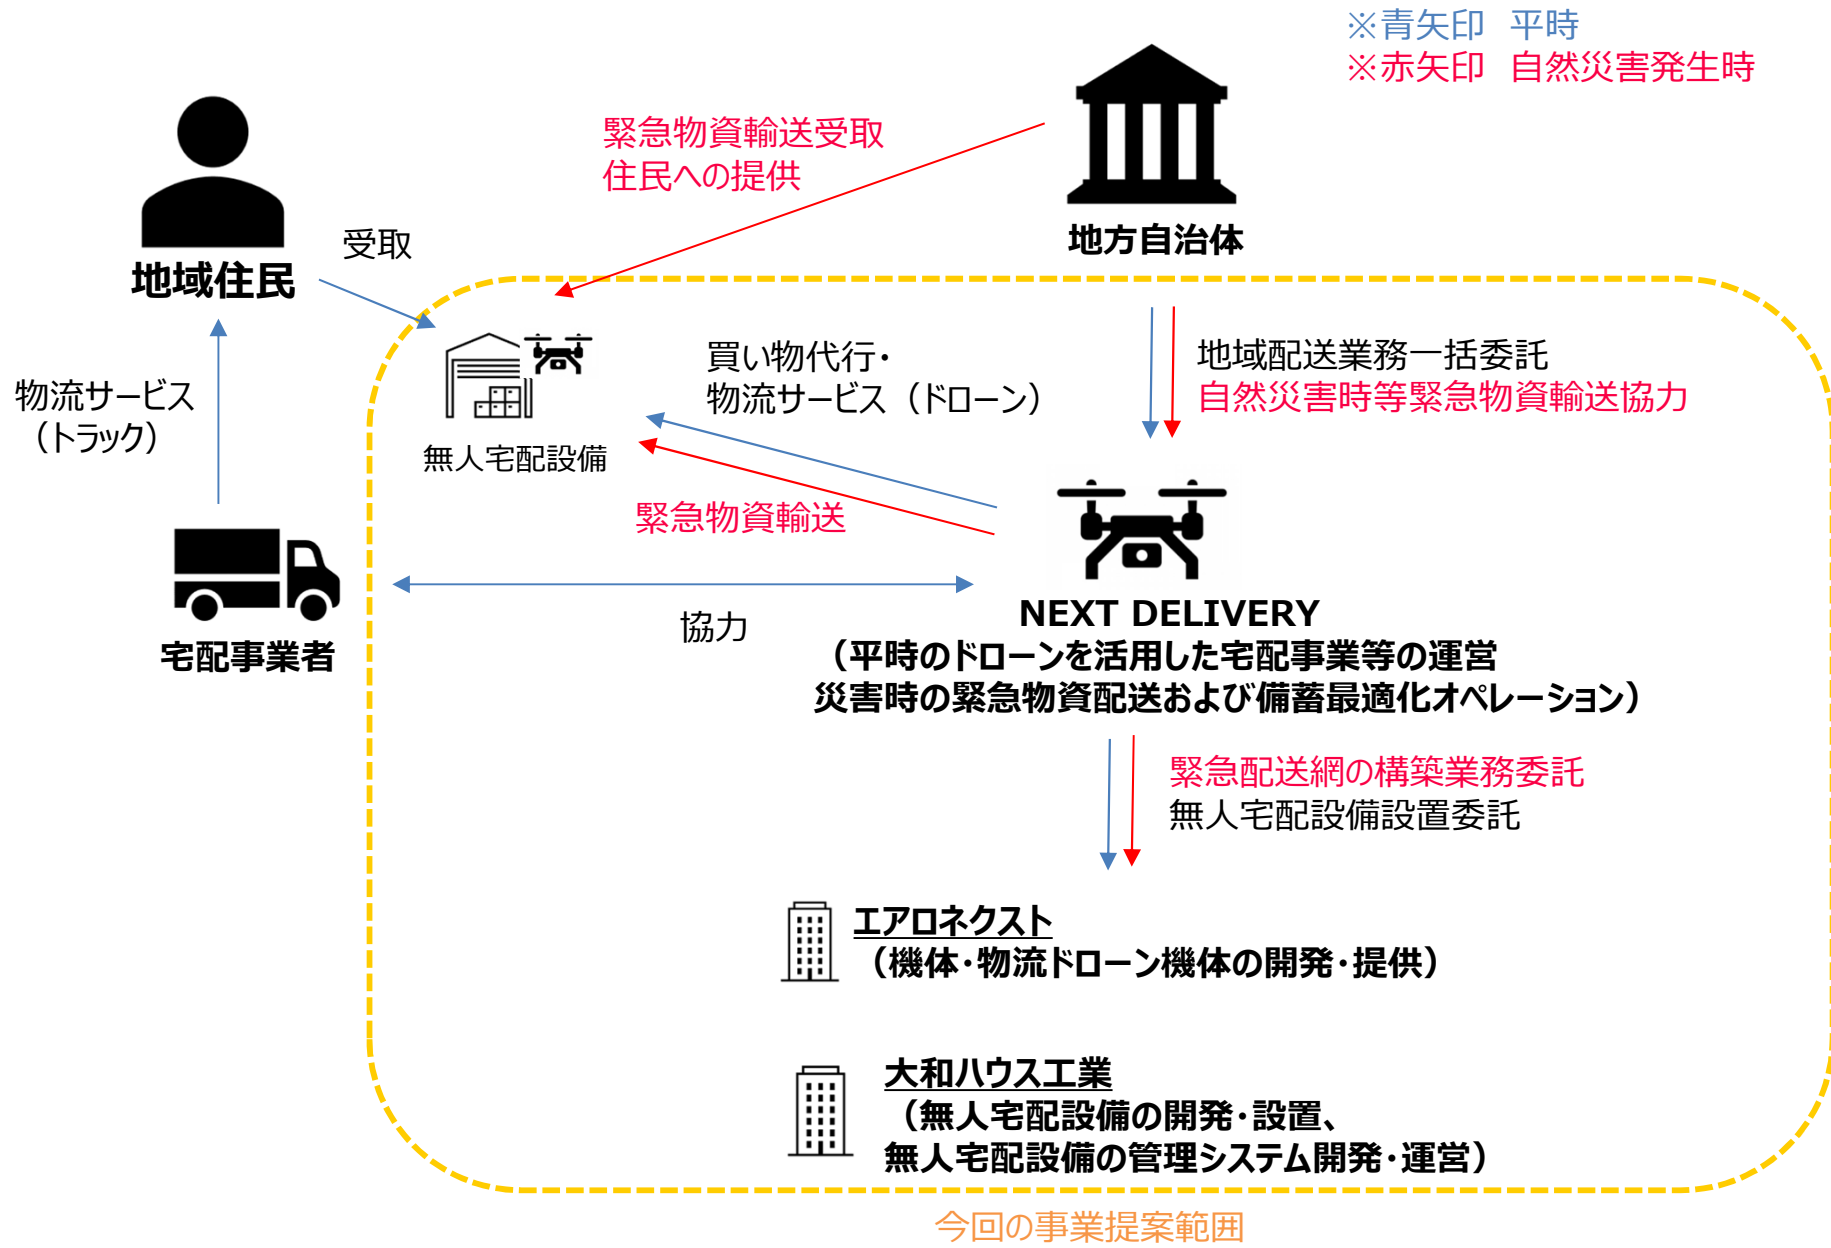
※青矢印　平時
※赤矢印　自然災害発生時

緊急物資輸送受取
住民への提供

地方自治体

地域住民

受取

物流サービス
（トラック）

宅配事業者

無人宅配設備

買い物代行・
物流サービス（ドローン）

緊急物資輸送

地域配送業務一括委託
自然災害時等緊急物資輸送協力

協力

NEXT DELIVERY
（平時のドローンを活用した宅配事業等の運営
災害時の緊急物資配送および備蓄最適化オペレーション）

緊急配送網の構築業務委託
無人宅配設備設置委託

エアロネクスト
（機体・物流ドローン機体の開発・提供）

大和ハウス工業
（無人宅配設備の開発・設置、
無人宅配設備の管理システム開発・運営）

今回の事業提案範囲